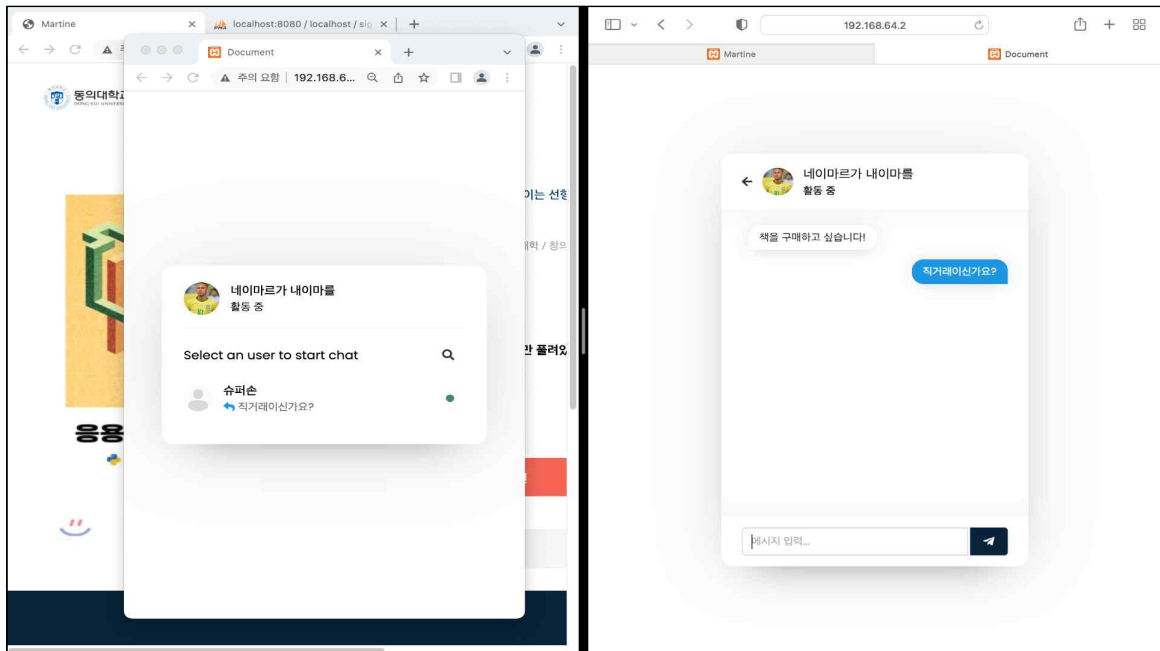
Martine ×
localhost:8080 / localhost / sig ×
+
동의대학교
이는 선호
대학 / 창으
간 풀려있
응용

Document ×
+
주의 요함 | 192.168.6...

네이마르가 내이마를
활동 중

Select an user to start chat

슈퍼손
직거래이신가요?

192.168.64.2
Martine
Document

네이마르가 내이마를
활동 중

책을 구매하고 싶습니다!

직거래이신가요?

메시지 입력...